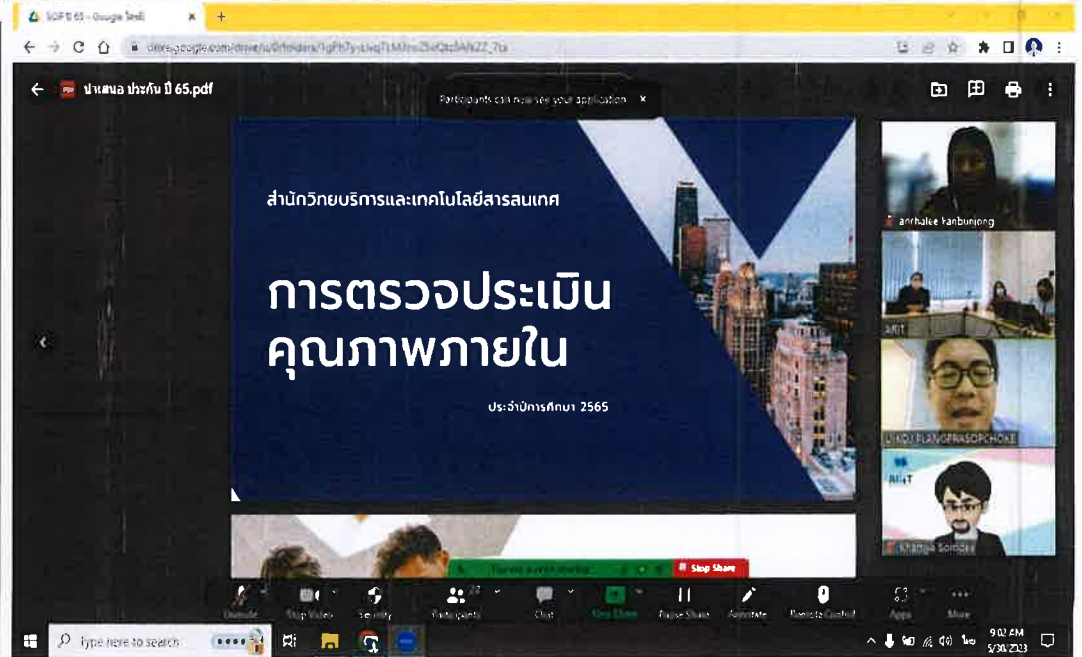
SOP ปี 65 - Google ไดรฟ์

drive.google.com/drive/u/0/folders/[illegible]

นำเสนอ ประกัน ปี 65.pdf

Participants can now see your application ×

สำนักวิทยบริการและเทคโนโลยีสารสนเทศ

การตรวจประเมิน
คุณภาพภายใน

ประจำปีการศึกษา 2565

anchalee kanbunjong

ARIT

UKOU PLANGPRASOPCHOKE

ARIT

Khanga Sornsee

Stop Share

Unmute
Stop Video
Security
Participants
Chat
New Share
Pause Share
Annotate
Remote Control
Apps
More

Type here to search

9:02 AM
5/30/2023